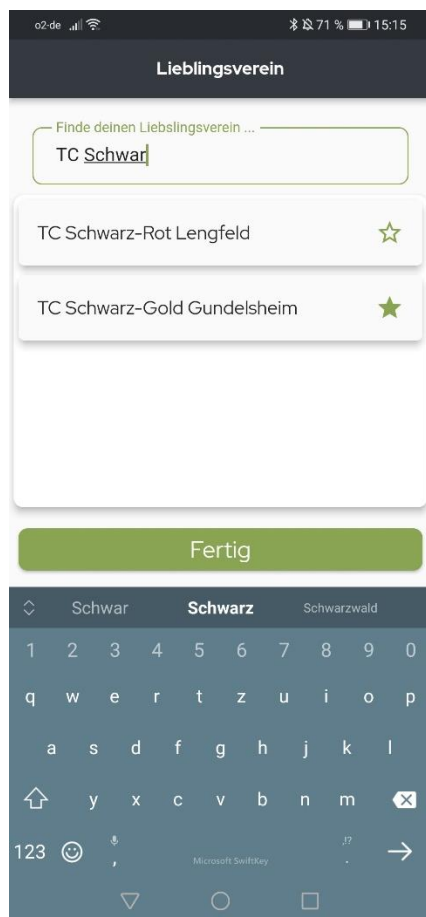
o2-de 71 % 15:15

Lieblingsverein

Finde deinen Liebslingsverein ...
TC Schwar

TC Schwarz-Rot Lengfeld

TC Schwarz-Gold Gundelsheim

Fertig

Schwar Schwarz Schwarzwald

1 2 3 4 5 6 7 8 9 0
q w e r t z u i o p
a s d f g h j k l
y x c v b n m
123 , Microsoft SwiftKey .?! .